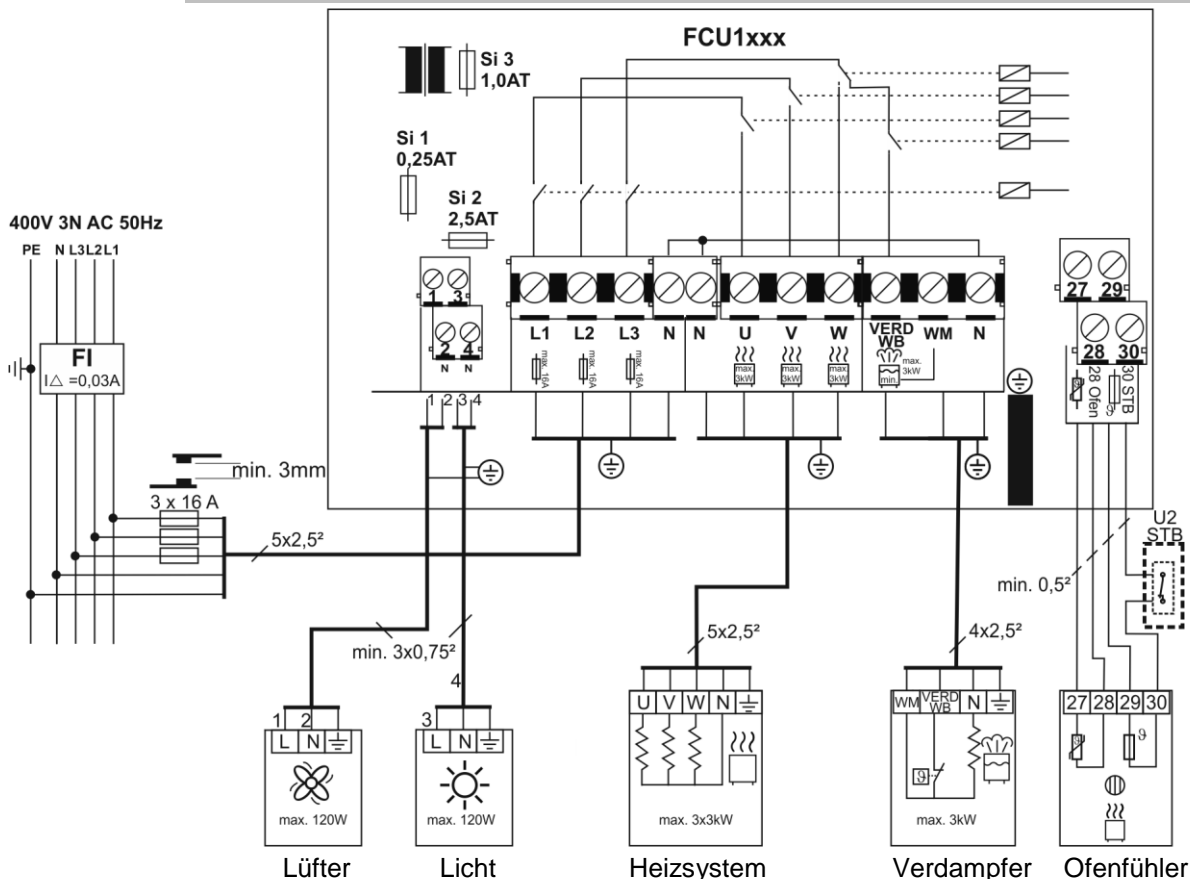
FCU1xxx

Si 3
1,0AT

Si 1
0,25AT

Si 2
2,5AT

400V 3N AC 50Hz

PE N L3 L2 L1

FI
I△ =0,03A

min. 3mm

3 x 16 A

5x2,5²

1 3
2 4
N N

1 2 3 4

L1 L2 L3 N N U V W VERD WB WM N

max. 16A max. 16A max. 16A

max. 3kW max. 3kW max. 3kW

max. 3kW min.

27 29
28 30

28 Ofen 30 STB

U2
STB

min. 0,5²

min. 3x0,75²

4

5x2,5²

4x2,5²

1 2
L N

3
L N

U V W N

WM VERD WB N

27 28 29 30

max. 120W

max. 120W

max. 3x3kW

max. 3kW

Lüfter Licht Heizsystem Verdampfer Ofenfühler